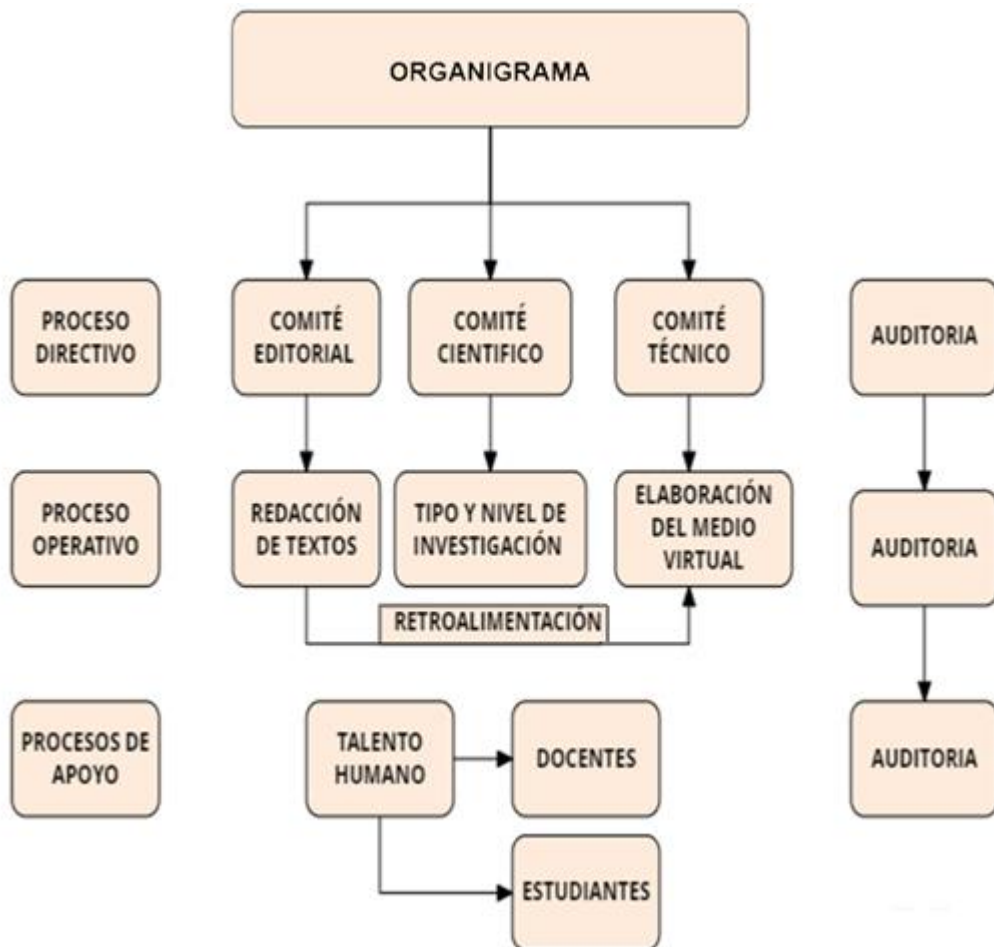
ORGANIGRAMA

PROCESO DIRECTIVO

COMITÉ EDITORIAL

COMITÉ CIENTIFICO

COMITÉ TÉCNICO

AUDITORIA

PROCESO OPERATIVO

REDACCIÓN DE TEXTOS

TIPO Y NIVEL DE INVESTIGACIÓN

ELABORACIÓN DEL MEDIO VIRTUAL

AUDITORIA

RETROALIMENTACIÓN

PROCESOS DE APOYO

TALENTO HUMANO

DOCENTES

AUDITORIA

ESTUDIANTES